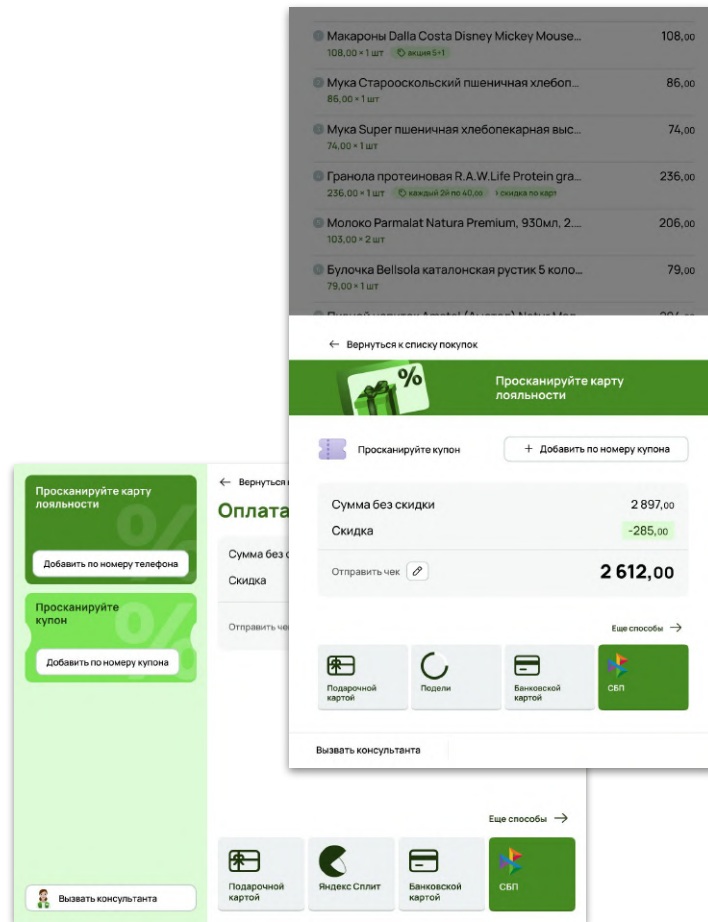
Макароны Dalla Costa Disney Mickey Mouse... 108,00
108,00 × 1 шт акция 5+1

Мука Старооскольский пшеничная хлебоп... 86,00
86,00 × 1 шт

Мука Super пшеничная хлебопекарная выс... 74,00
74,00 × 1 шт

Гранола протеиновая R.A.W.Life Protein gra... 236,00
236,00 × 1 шт каждый 2й по 40,00 скидка по карт

Молоко Parmalat Natura Premium, 930мл, 2... 206,00
103,00 × 2 шт

Булочка Bellsola каталонская рустик 5 коло... 79,00
79,00 × 1 шт

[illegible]

← Вернуться к списку покупок

Просканируйте карту лояльности

Просканируйте купон

+ Добавить по номеру купона

Сумма без скидки 2 897,00
Скидка -285,00

Отправить чек 2 612,00

Еще способы →

Подарочной картой
Подели
Банковской картой
СБП

Вызвать консультанта

Просканируйте карту лояльности

Добавить по номеру телефона

Просканируйте купон

Добавить по номеру купона

Вызвать консультанта

← Вернуться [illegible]

Оплата

Сумма без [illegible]

Скидка

Отправить че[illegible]

Еще способы →

Подарочной картой
Яндекс Сплит
Банковской картой
СБП